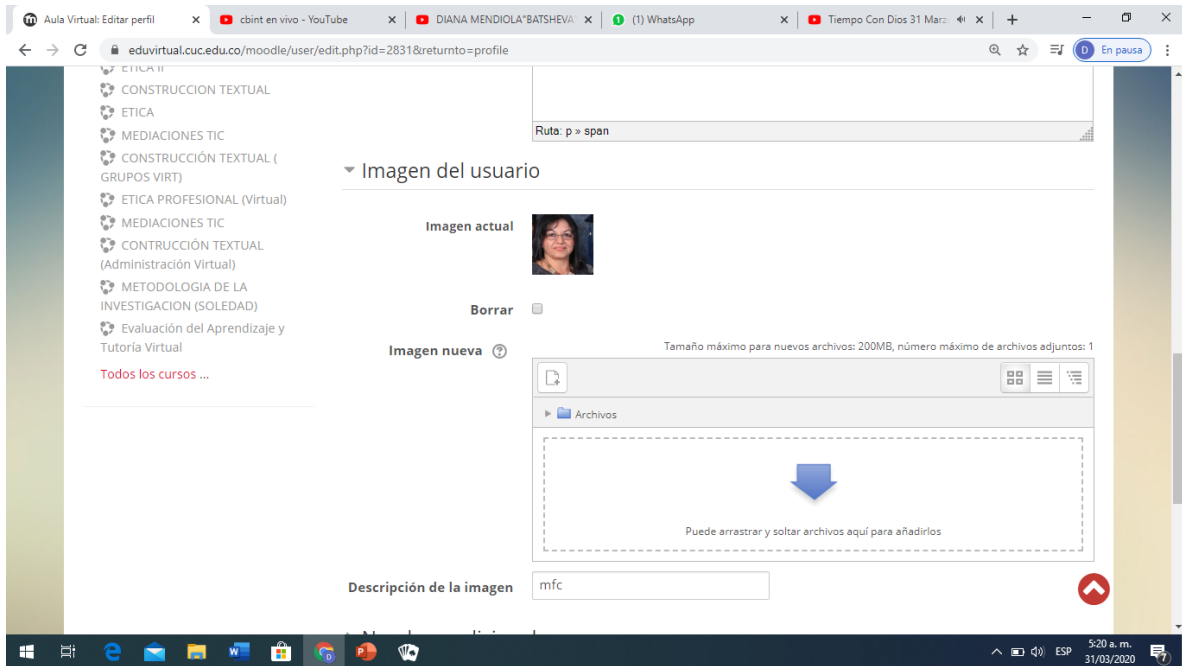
Aula Virtual: Editar perfil × | cbint en vivo - YouTube × | DIANA MENDIOLA"BATSHEVA × | (1) WhatsApp × | Tiempo Con Dios 31 Marz × | +

eduvirtual.cuc.edu.co/moodle/user/edit.php?id=2831&returnto=profile

D En pausa

ETICA II
CONSTRUCCION TEXTUAL
ETICA
MEDIACIONES TIC
CONSTRUCCIÓN TEXTUAL ( GRUPOS VIRT)
ETICA PROFESIONAL (Virtual)
MEDIACIONES TIC
CONTRUCCIÓN TEXTUAL (Administración Virtual)
METODOLOGIA DE LA INVESTIGACION (SOLEDAD)
Evaluación del Aprendizaje y Tutoría Virtual
Todos los cursos ...

Ruta: p » span

Imagen del usuario

Imagen actual

Borrar

Imagen nueva

Tamaño máximo para nuevos archivos: 200MB, número máximo de archivos adjuntos: 1

Archivos

Puede arrastrar y soltar archivos aquí para añadirlos

Descripción de la imagen mfc

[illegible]

ESP 5:20 a. m. 31/03/2020